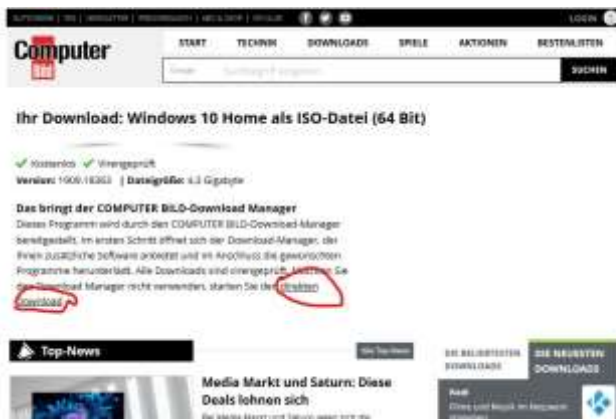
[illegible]

LOGIN

Computer

START TECHNIK DOWNLOADS SPIELE AKTIONEN BESTENLISTEN

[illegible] SUCHEN

Ihr Download: Windows 10 Home als ISO-Datei (64 Bit)

✔ Kostenlos ✔ Virengeprüft
Version: 1909-18363 | Dateigröße: 4,3 Gigabyte

Das bringt der COMPUTER BILD-Download Manager
Dieses Programm wird durch den COMPUTER BILD-Download-Manager bereitgestellt. Im ersten Schritt öffnet sich der Download-Manager, der Ihnen zusätzliche Software anbietet und im Anschluss die gewünschten Programme herunterlädt. Alle Downloads sind virengeprüft. Möchten Sie den Download Manager nicht verwenden, starten Sie den direkten Download.

Top-News

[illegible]

Media Markt und Saturn: Diese Deals lohnen sich

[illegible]

DIE BELIEBTESTEN DOWNLOADS

DIE NEUESTEN DOWNLOADS

Kodi
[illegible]